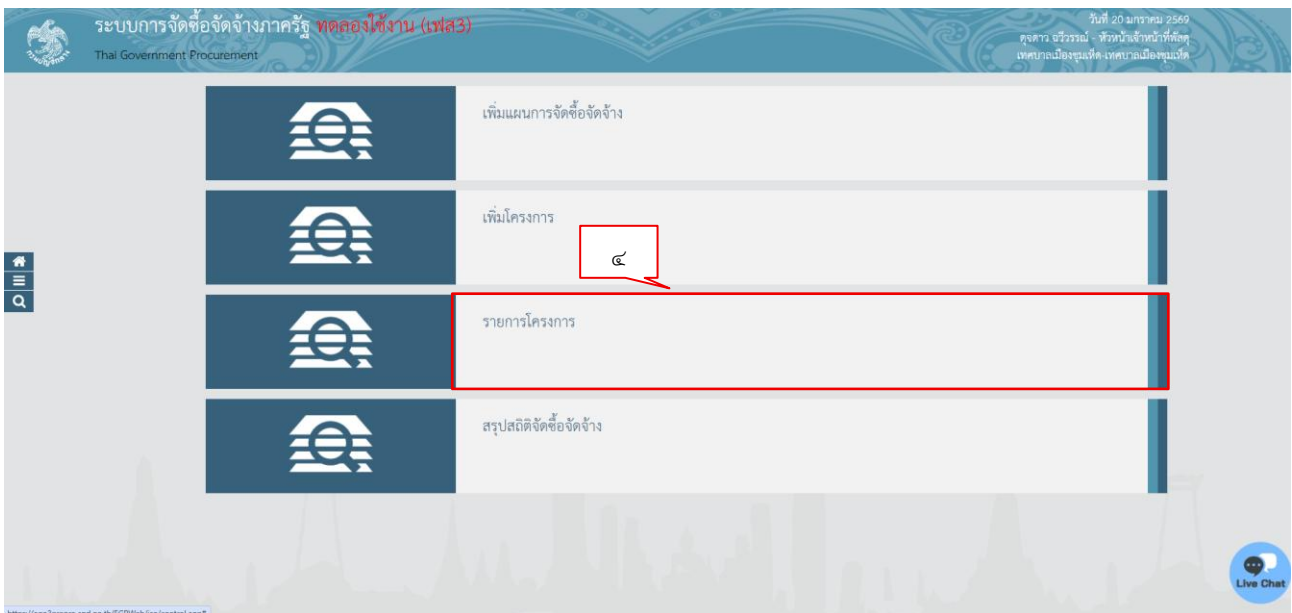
ระบบการจัดซื้อจัดจ้างภาครัฐ ทดลองใช้งาน (เฟส3)
Thai Government Procurement

วันที่ 20 มกราคม 2569
ดุจดาว จริวรรณ์ - หัวหน้าเจ้าหน้าที่พัสดุ
เทศบาลเมืองชุมแพ-เทศบาลเมืองชุมแพ

เพิ่มแผนการจัดซื้อจัดจ้าง

เพิ่มโครงการ

๔

รายการโครงการ

สรุปสถิติจัดซื้อจัดจ้าง

Live Chat